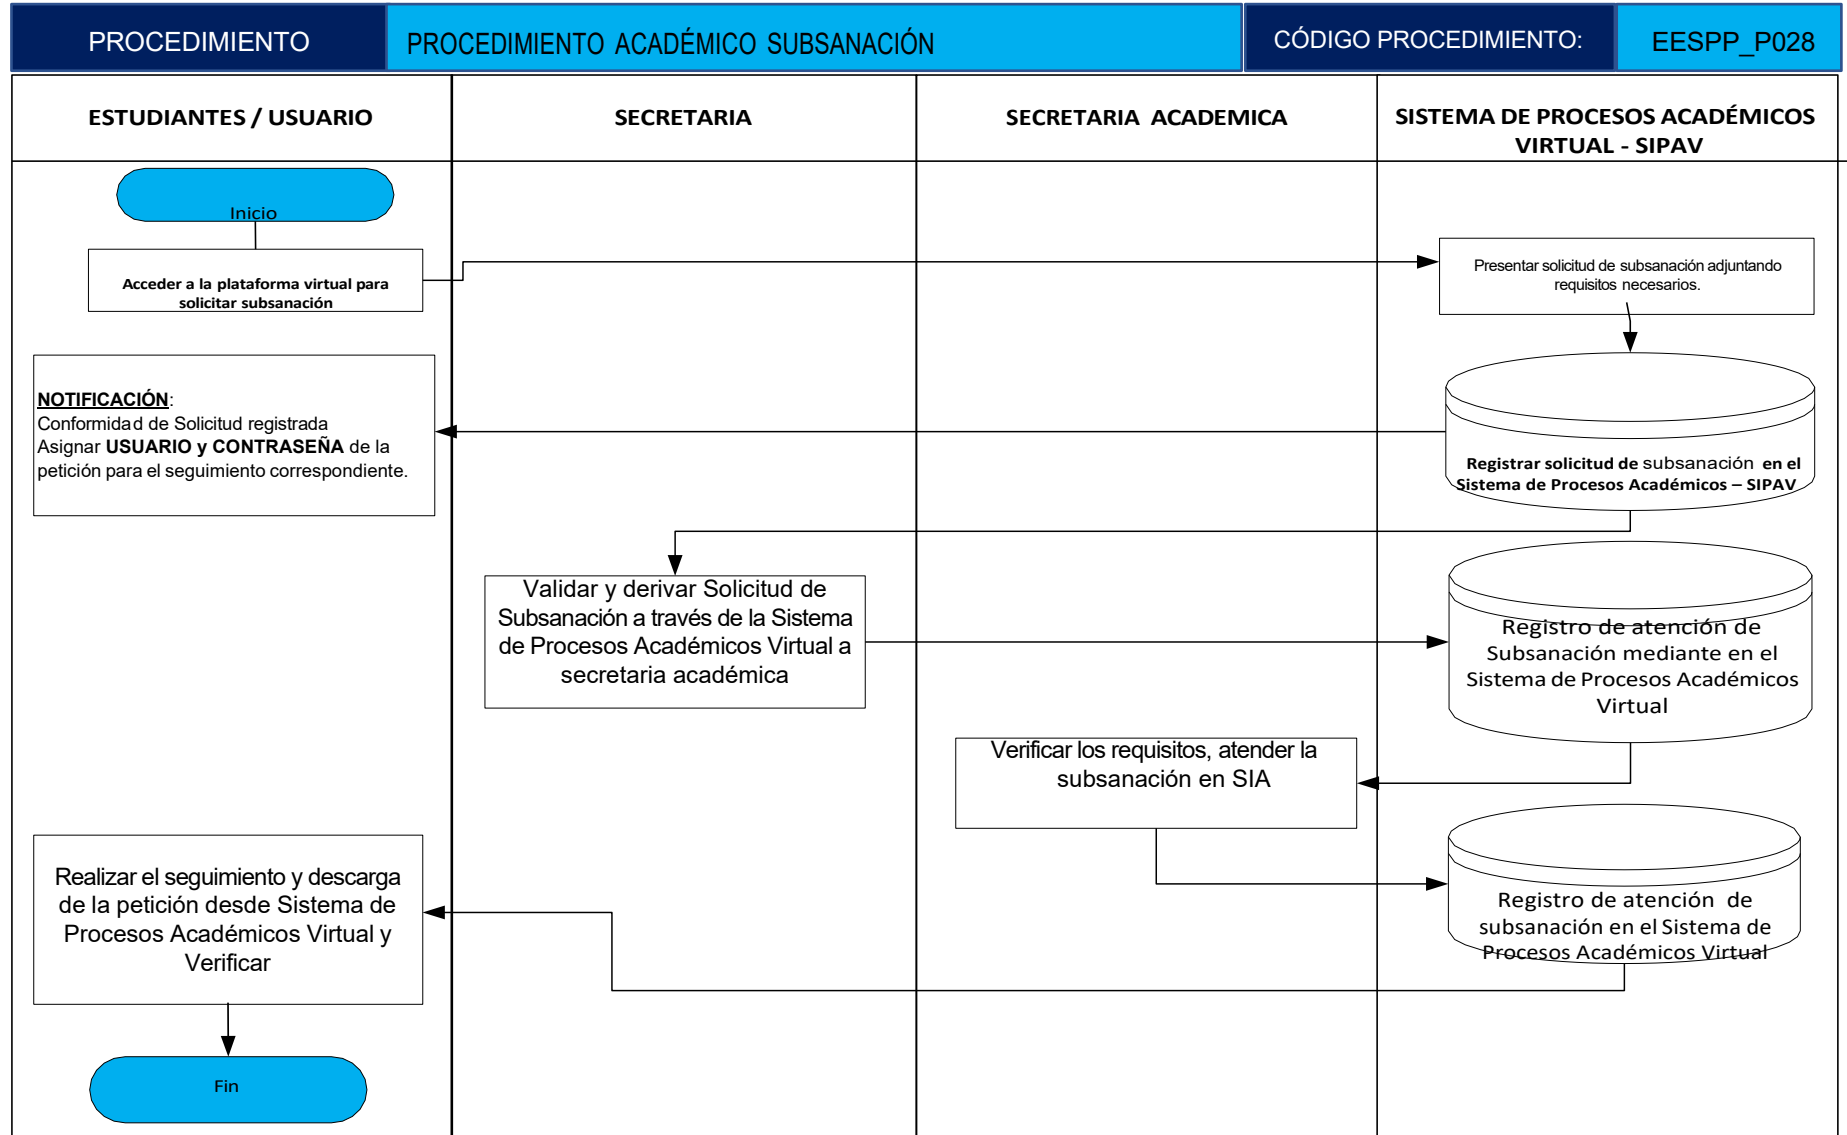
| PROCEDIMIENTO | PROCEDIMIENTO ACADÉMICO SUBSANACIÓN | CÓDIGO PROCEDIMIENTO: | EESPP_P028 |
|---|---|---|---|

| ESTUDIANTES / USUARIO | SECRETARIA | SECRETARIA ACADEMICA | SISTEMA DE PROCESOS ACADÉMICOS VIRTUAL - SIPAV |
|---|---|---|---|

Inicio

Acceder a la plataforma virtual para solicitar subsanación

Presentar solicitud de subsanación adjuntando requisitos necesarios.

Registrar solicitud de subsanación en el Sistema de Procesos Académicos – SIPAV

NOTIFICACIÓN:
Conformidad de Solicitud registrada
Asignar USUARIO y CONTRASEÑA de la petición para el seguimiento correspondiente.

Validar y derivar Solicitud de Subsanación a través de la Sistema de Procesos Académicos Virtual a secretaria académica

Registro de atención de Subsanación mediante en el Sistema de Procesos Académicos Virtual

Verificar los requisitos, atender la subsanación en SIA

Registro de atención de subsanación en el Sistema de Procesos Académicos Virtual

Realizar el seguimiento y descarga de la petición desde Sistema de Procesos Académicos Virtual y Verificar

Fin